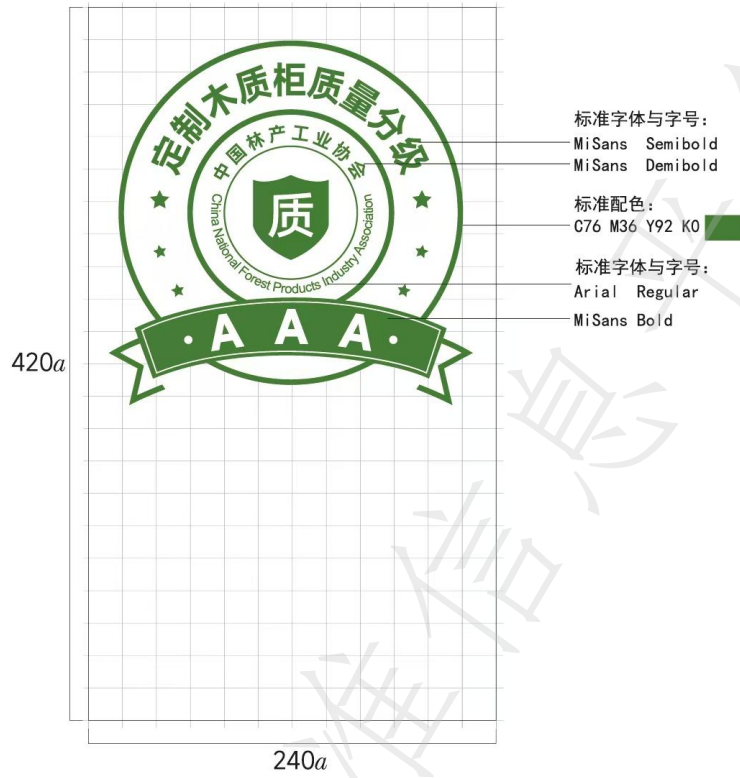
定制木质柜质量分级

中国林产工业协会

质

China National Forest Products Industry Association

A A A

标准字体与字号：
MiSans Semibold
MiSans Demibold

标准配色：
C76 M36 Y92 K0

标准字体与字号：
Arial Regular
MiSans Bold

$420a$

$240a$